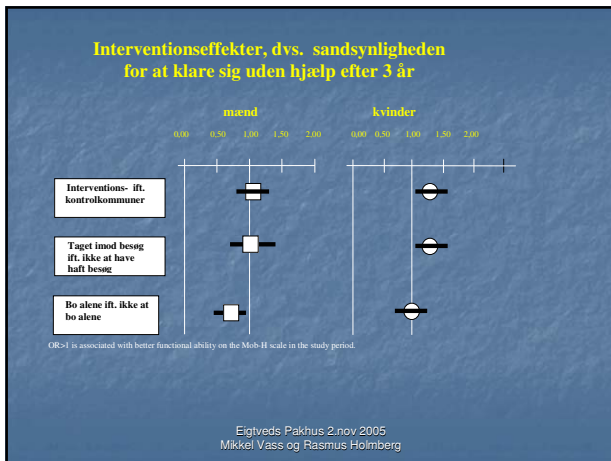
Interventionseffekter, dvs. sandsynligheden for at klare sig uden hjælp efter 3 år

mænd

0.00 0.50 1.00 1.50 2.00

kvinder

0.00 0.50 1.00 1.50 2.00

Interventions- ift. kontrolkommuner

Taget imod besøg ift. ikke at have haft besøg

Bo alene ift. ikke at bo alene

OR>1 is associated with better functional ability on the Mob-H scale in the study period.

Eigtveds Pakhus 2.nov 2005
Mikkel Vass og Rasmus Holmberg